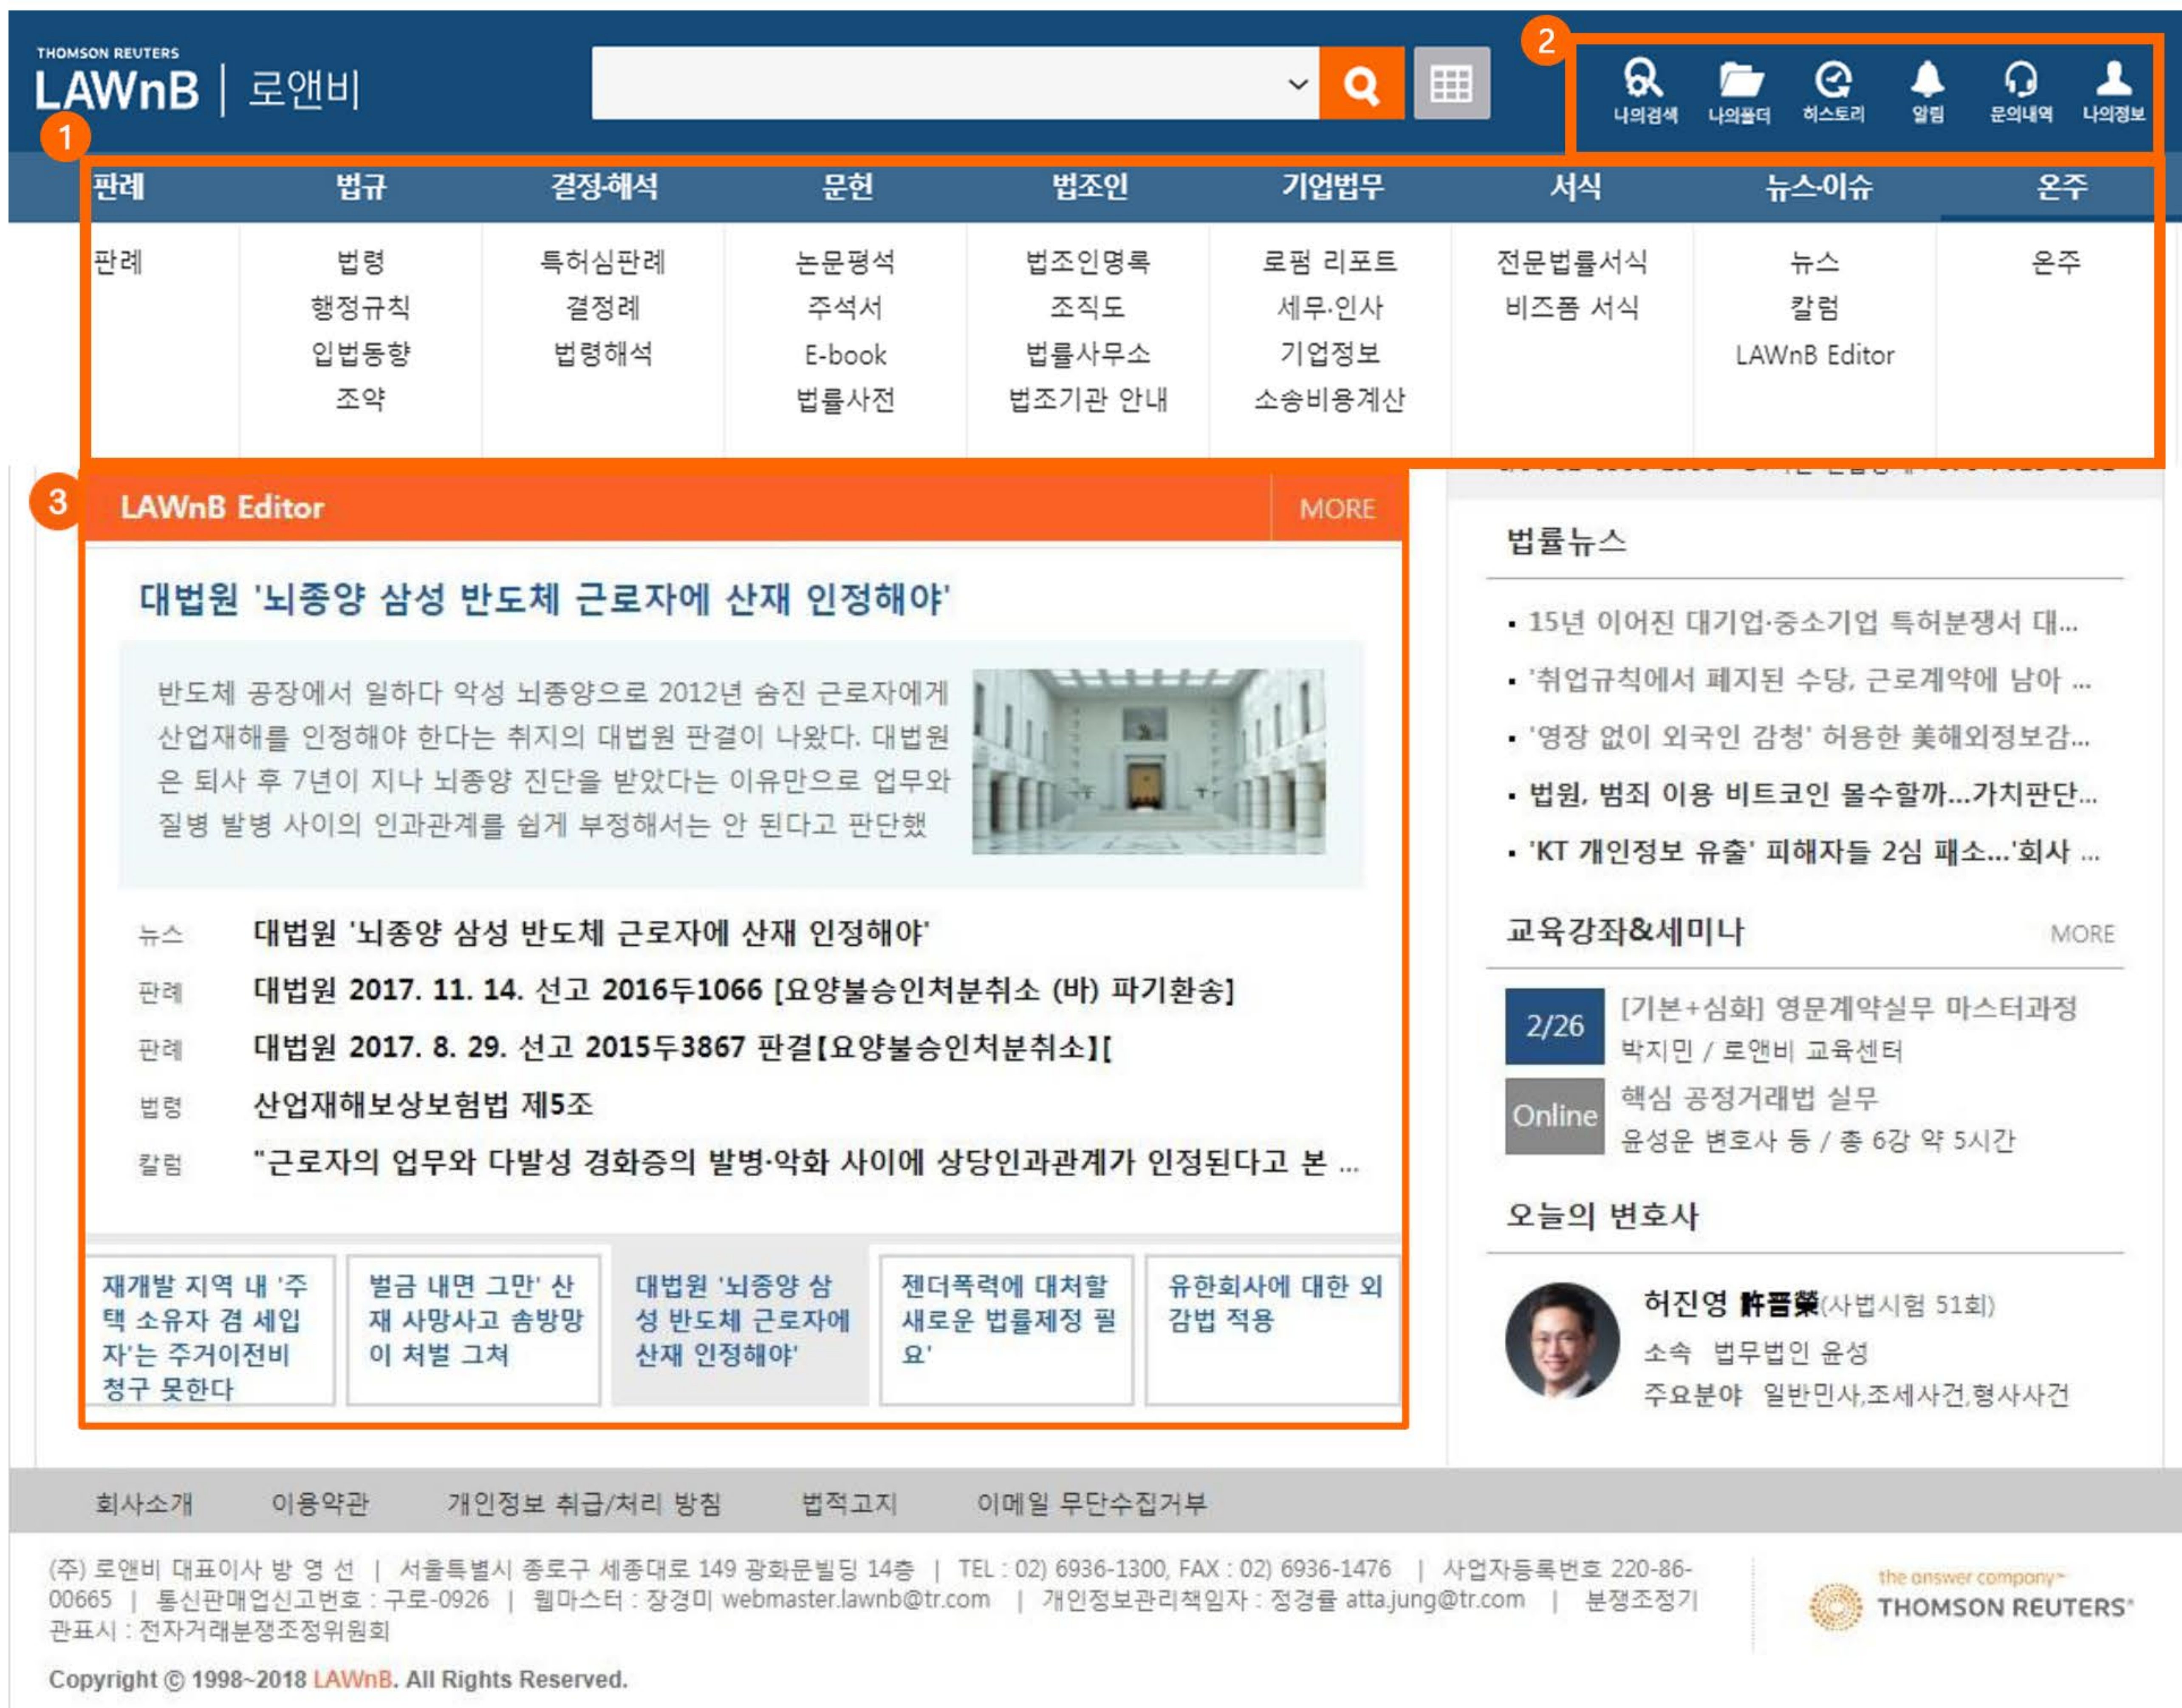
THOMSON REUTERS
LAWnB | 로앤비

2

나의검색 나의폴더 히스토리 알림 문의내역 나의정보

1

| 판례 | 법규 | 결정·해석 | 문헌 | 법조인 | 기업법무 | 서식 | 뉴스·이슈 | 온주 |
|---|---|---|---|---|---|---|---|---|
| 판례 | 법령 | 특허심판례 | 논문평석 | 법조인명록 | 로펌 리포트 | 전문법률서식 | 뉴스 | 온주 |
| | 행정규칙 | 결정례 | 주석서 | 조직도 | 세무·인사 | 비즈폼 서식 | 칼럼 | |
| | 입법동향 | 법령해석 | E-book | 법률사무소 | 기업정보 | | LAWnB Editor | |
| | 조약 | | 법률사전 | 법조기관 안내 | 소송비용계산 | | | |

3

LAWnB Editor MORE

대법원 '뇌종양 삼성 반도체 근로자에 산재 인정해야'

반도체 공장에서 일하다 악성 뇌종양으로 2012년 숨진 근로자에게 산업재해를 인정해야 한다는 취지의 대법원 판결이 나왔다. 대법원은 퇴사 후 7년이 지나 뇌종양 진단을 받았다는 이유만으로 업무와 질병 발병 사이의 인과관계를 쉽게 부정해서는 안 된다고 판단했

뉴스 대법원 '뇌종양 삼성 반도체 근로자에 산재 인정해야'
판례 대법원 2017. 11. 14. 선고 2016두1066 [요양불승인처분취소 (바) 파기환송]
판례 대법원 2017. 8. 29. 선고 2015두3867 판결[요양불승인처분취소][
법령 산업재해보상보험법 제5조
칼럼 "근로자의 업무와 다발성 경화증의 발병·악화 사이에 상당인과관계가 인정된다고 본 ...

재개발 지역 내 '주택 소유자 겸 세입자'는 주거이전비 청구 못한다
벌금 내면 그만' 산재 사망사고 솜방망이 처벌 그쳐
대법원 '뇌종양 삼성 반도체 근로자에 산재 인정해야'
젠더폭력에 대처할 새로운 법률제정 필요'
유한회사에 대한 외감법 적용

법률뉴스
• 15년 이어진 대기업·중소기업 특허분쟁서 대...
• '취업규칙에서 폐지된 수당, 근로계약에 남아 ...
• '영장 없이 외국인 감청' 허용한 美해외정보감...
• 법원, 범죄 이용 비트코인 몰수할까...가치판단...
• 'KT 개인정보 유출' 피해자들 2심 패소...'회사 ...

교육강좌&세미나 MORE
2/26 [기본+심화] 영문계약실무 마스터과정
박지민 / 로앤비 교육센터
Online 핵심 공정거래법 실무
윤성운 변호사 등 / 총 6강 약 5시간

오늘의 변호사
허진영 許晋榮(사법시험 51회)
소속 법무법인 윤성
주요분야 일반민사,조세사건,형사사건

회사소개 이용약관 개인정보 취급/처리 방침 법적고지 이메일 무단수집거부

(주) 로앤비 대표이사 방 영 선 | 서울특별시 종로구 세종대로 149 광화문빌딩 14층 | TEL : 02) 6936-1300, FAX : 02) 6936-1476 | 사업자등록번호 220-86-00665 | 통신판매업신고번호 : 구로-0926 | 웹마스터 : 장경미 webmaster.lawnb@tr.com | 개인정보관리책임자 : 정경률 atta.jung@tr.com | 분쟁조정기관표시 : 전자거래분쟁조정위원회

the answer company THOMSON REUTERS

Copyright © 1998~2018 LAWnB. All Rights Reserved.